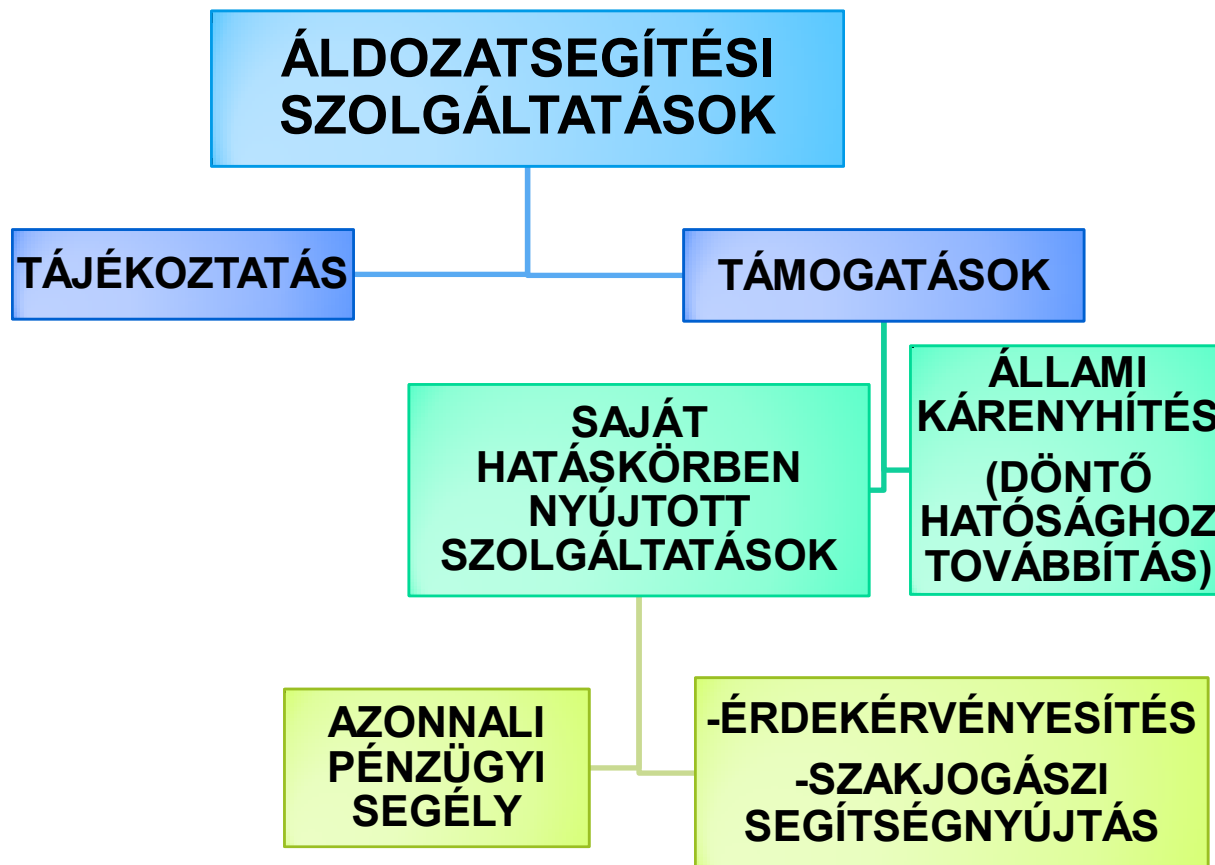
ÁLDOZATSEGÍTÉSI SZOLGÁLTATÁSOK

TÁJÉKOZTATÁS

TÁMOGATÁSOK

SAJÁT HATÁSKÖRBEN NYÚJTOTT SZOLGÁLTATÁSOK

ÁLLAMI KÁRENYHÍTÉS

(DÖNTŐ HATÓSÁGHOZ TOVÁBBÍTÁS)

AZONNALI PÉNZÜGYI SEGÉLY

-ÉRDEKÉRVÉNYESÍTÉS

-SZAKJOGÁSZI SEGÍTSÉGNYÚJTÁS